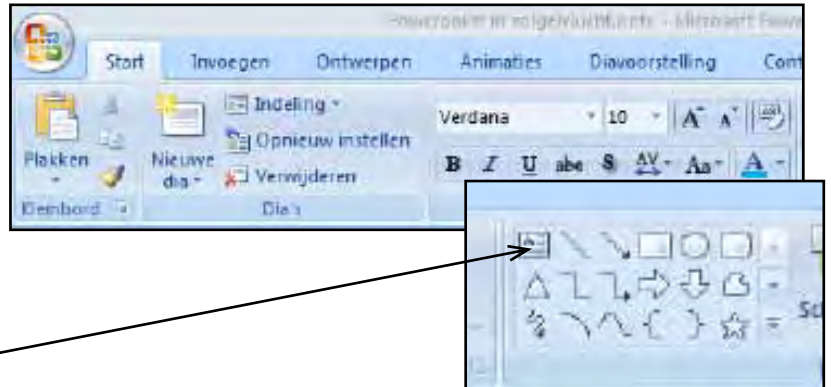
Powerpoint in volgelvuldt.ntx - Microsoft Power

Start
Invoegen
Ontwerpen
Animaties
Diavoorstelling
Com

Plakken
Nieuwe dia
Indeling
Opnieuw instellen
Verwijderen
Klembord
Dia's

Verdana
10
A A
B I U abe S AV Aa A

Sc